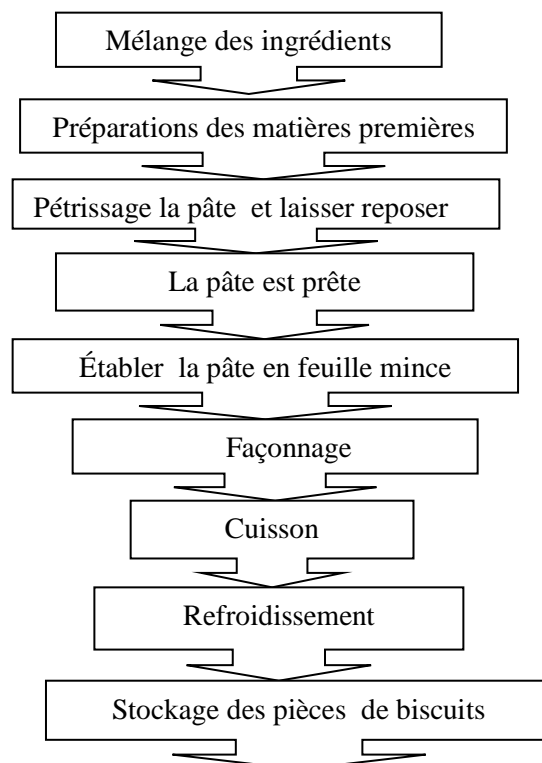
Mélange des ingrédients

Préparations des matières premières

Pétrissage la pâte et laisser reposer

La pâte est prête

Établer la pâte en feuille mince

Façonnage

Cuisson

Refroidissement

Stockage des pièces de biscuits